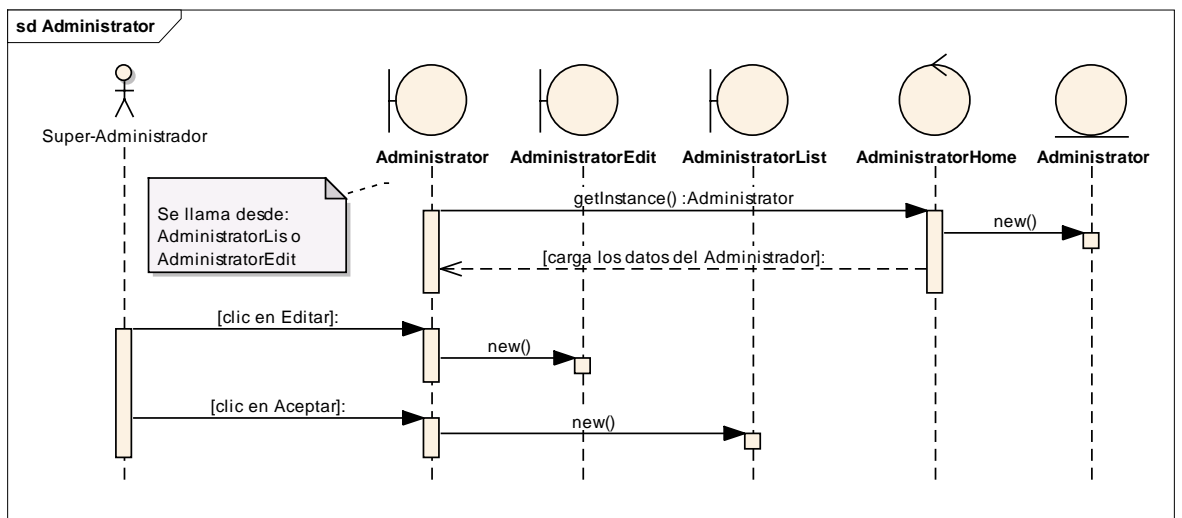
sd Administrator

Super-Administrador

Administrator

AdministratorEdit

AdministratorList

AdministratorHome

Administrator

Se llama desde: AdministratorLis o AdministratorEdit

getInstance() :Administrator

new()

[carga los datos del Administrador]:

[clic en Editar]:

new()

[clic en Aceptar]:

new()